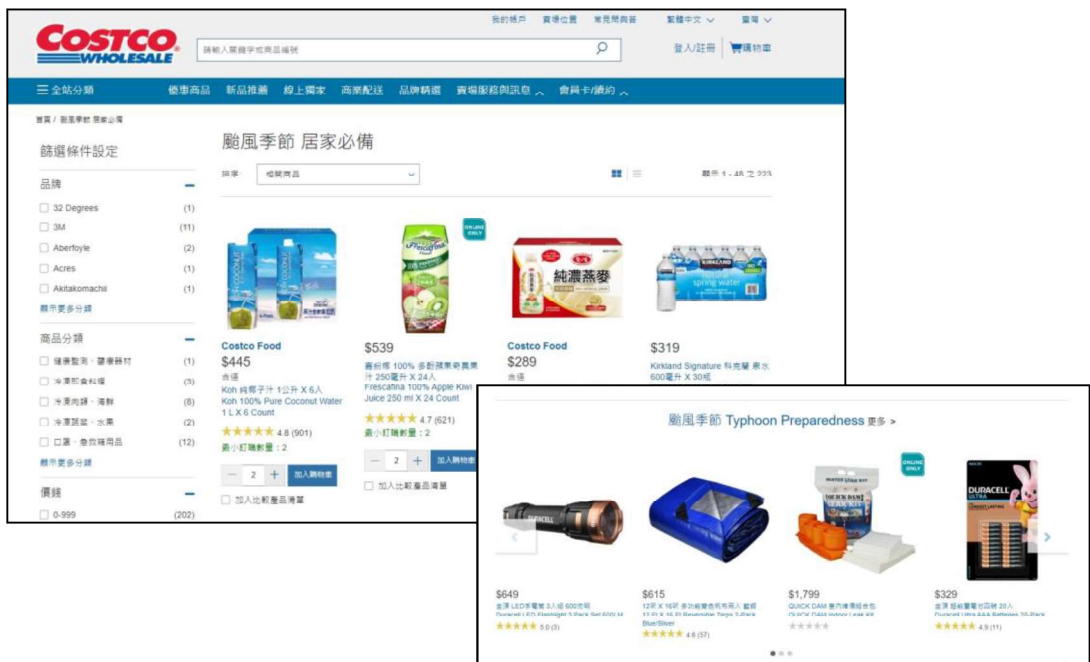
COSTCO WHOLESALE

我的帳戶 賣場位置 常見問與答 繁體中文 臺灣

請輸入關鍵字或商品編號

登入/註冊 購物車

☰ 全站分類 優惠商品 新品推薦 線上獨家 商業配送 品牌精選 賣場服務與訊息 會員卡/續約

首頁 / 颱風季節 居家必備

颱風季節 居家必備

篩選條件設定

排序 相關商品

顯示 1 - 48 之 223

品牌

32 Degrees (1)
3M (11)
Aberfoyle (2)
Acres (1)
Akitakomachi (1)

顯示更多分類

商品分類

健康監測．護膚器材 (1)
冷凍即食料理 (3)
冷凍肉品．海鮮 (8)
冷凍蔬菜．水果 (2)
口罩．急救用商品 (12)

顯示更多分類

價錢

0-999 (202)

Costco Food
$445
含運
Koh 純椰子汁 1公升 X 6入 Koh 100% Pure Coconut Water 1 L X 6 Count
★★★★★ 4.8 (901)
最小訂購數量：2
− 2 + 加入購物車
加入比較產品清單

ONLINE ONLY
$539
富鮮娜 100% 多酚蘋果奇異果汁 250毫升 X 24入 Frescanna 100% Apple Kiwi Juice 250 ml X 24 Count
★★★★★ 4.7 (621)
最小訂購數量：2
− 2 + 加入購物車
加入比較產品清單

Costco Food
$289
含運

$319
Kirkland Signature 科克蘭 泉水 600毫升 X 30瓶

颱風季節 Typhoon Preparedness 更多 >

$649
金頂 LED手電筒 3入組 600流明
Duracell LED Flashlight 3-Pack Set 600 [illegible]
★★★★★ 5.0 (3)

$615
12呎 X 16呎 多功能雙色防水布 藍銀
12 Ft X 16 Ft Reversible Tarps 2-Pack Blue/Silver
★★★★★ 4.6 (57)

ONLINE ONLY
$1,799
QUICK DAM 室內滲漏組合包
QUICK DAM Indoor Leak Kit
★★★★★

$329
金頂 超能量電池四號 20入
Duracell Ultra AAA Batteries 20-Pack
★★★★★ 4.9 (11)